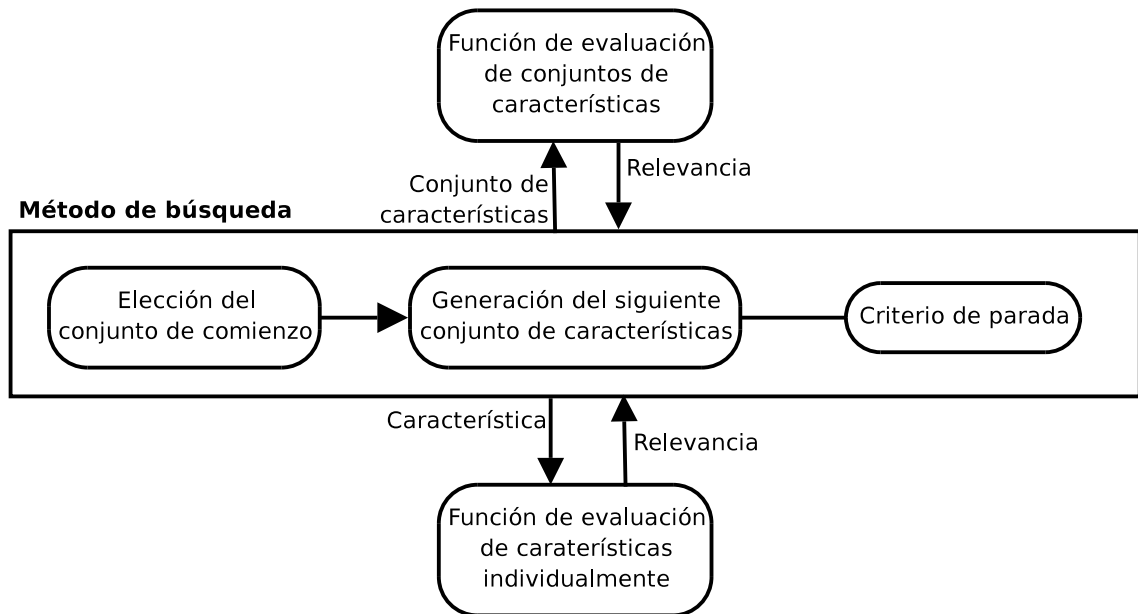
Función de evaluación de conjuntos de características

Conjunto de características

Relevancia

Método de búsqueda

Elección del conjunto de comienzo

Generación del siguiente conjunto de características

Criterio de parada

Característica

Relevancia

Función de evaluación de caraterísticas individualmente